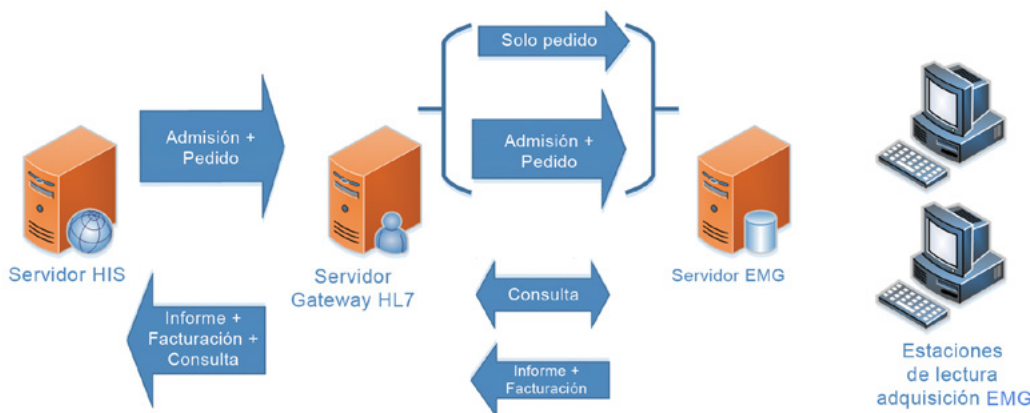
Admisión + Pedido

Solo pedido

Admisión + Pedido

Servidor HIS

Servidor Gateway HL7

Servidor EMG

Informe + Facturación + Consulta

Consulta

Informe + Facturación

Estaciones de lectura adquisición EMG